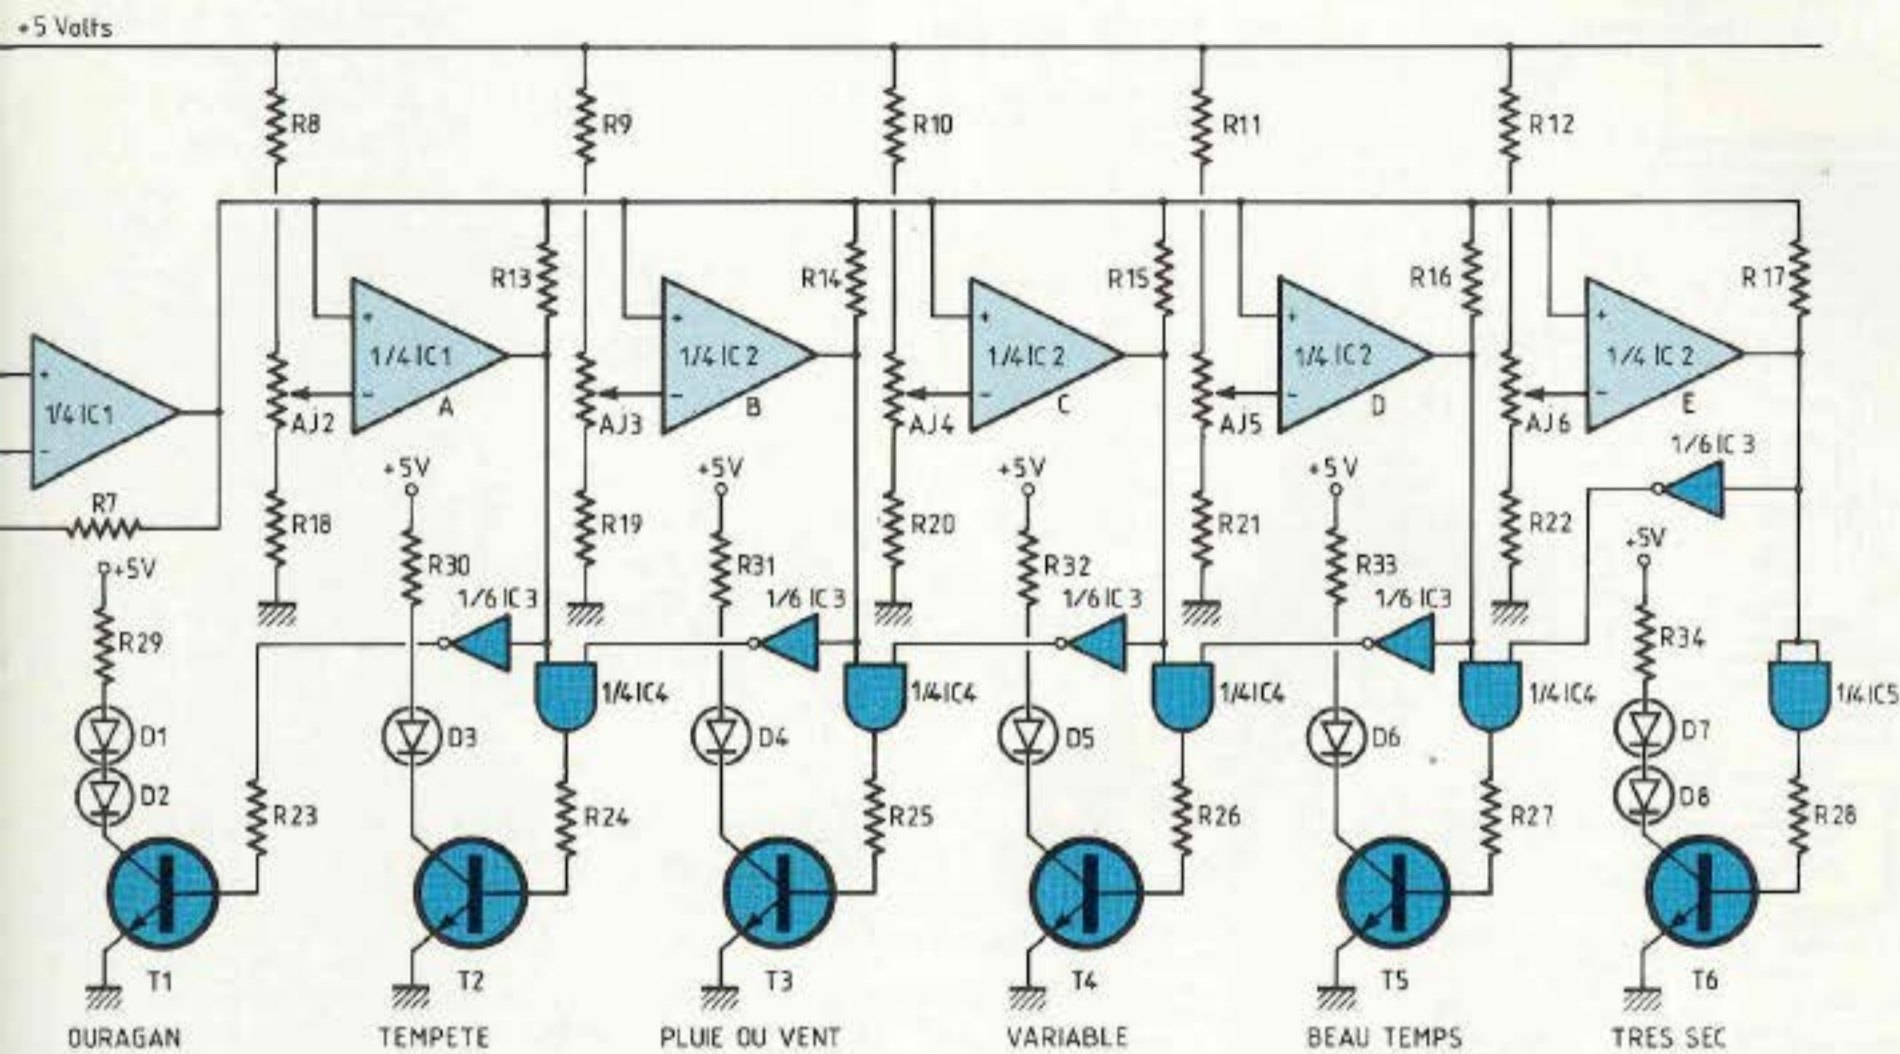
+5 Volts

R8
R9
R10
R11
R12

R13
R14
R15
R16
R17

1/4 IC1
1/4 IC1
A
1/4 IC 2
B
1/4 IC 2
C
1/4 IC 2
D
1/4 IC 2
E

AJ2
AJ3
AJ4
AJ5
AJ6

R7
R18
R19
R20
R21
R22

+5V
+5V
+5V
+5V
+5V
+5V

R29
R30
R31
R32
R33
R34

1/6 IC 3
1/6 IC 3
1/6 IC 3
1/6 IC3
1/6 IC 3

1/4 IC4
1/4 IC4
1/4 IC4
1/4 IC4
1/4 IC5

D1
D2
D3
D4
D5
D6
D7
D8

R23
R24
R25
R26
R27
R28

T1
T2
T3
T4
T5
T6

OURAGAN
TEMPETE
PLUIE OU VENT
VARIABLE
BEAU TEMPS
TRES SEC